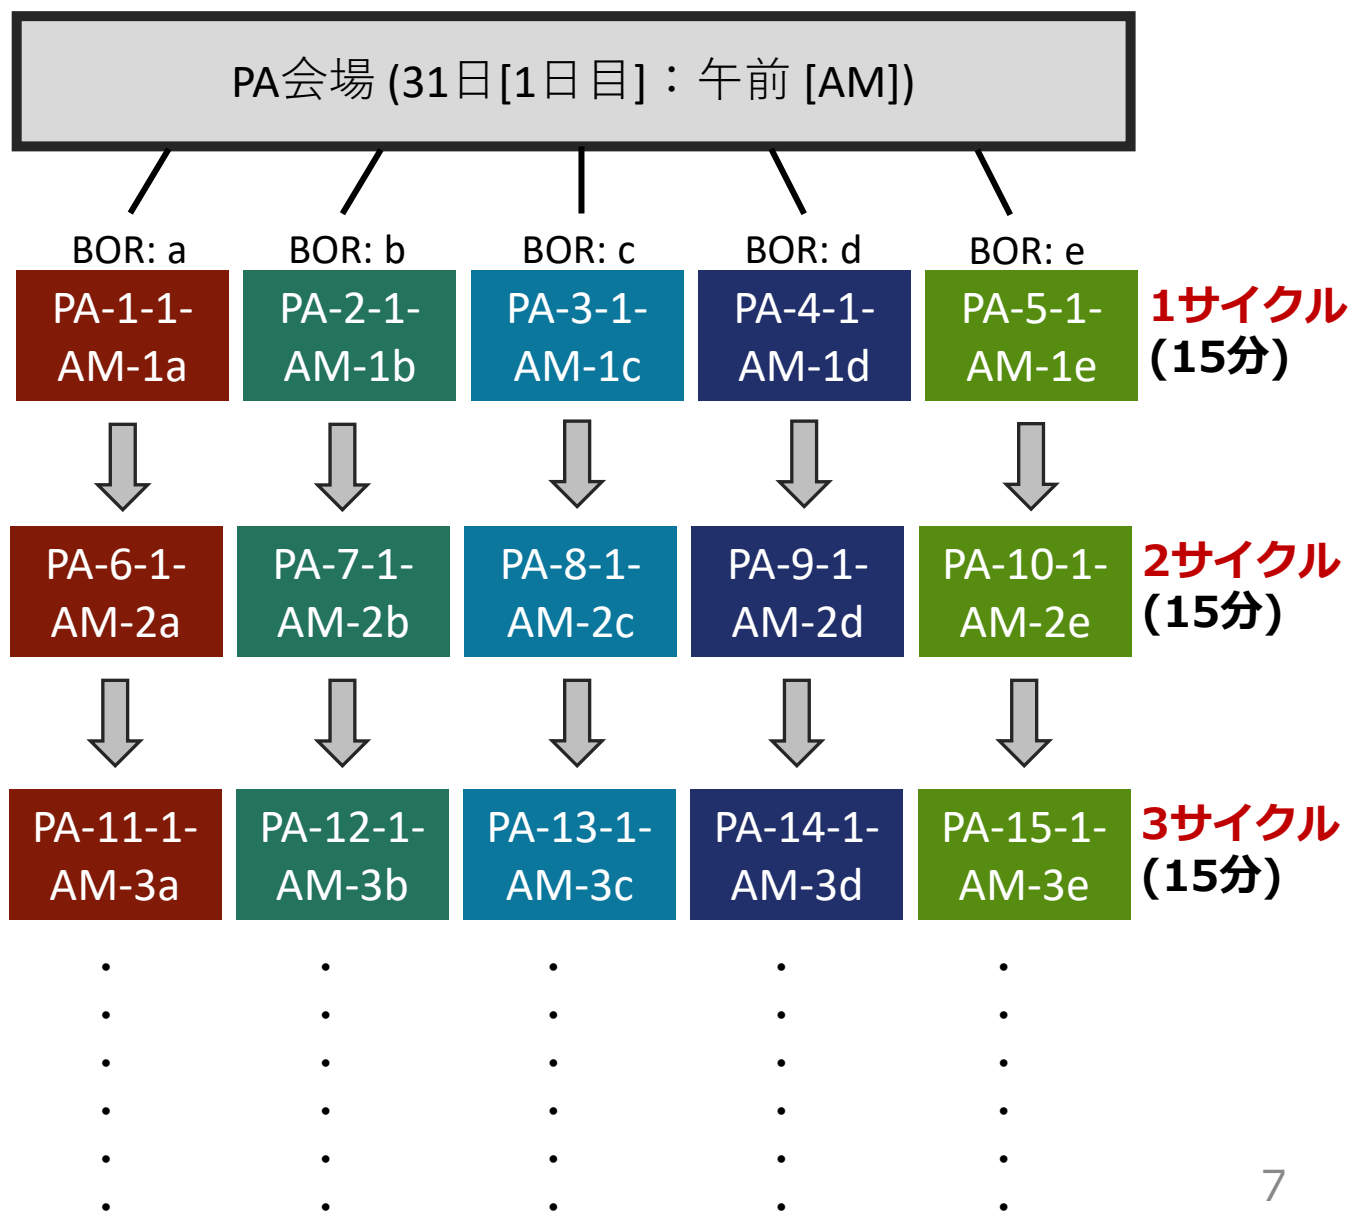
PA会場 (31日[1日目]：午前 [AM])

BOR: a
BOR: b
BOR: c
BOR: d
BOR: e

PA-1-1-AM-1a
PA-2-1-AM-1b
PA-3-1-AM-1c
PA-4-1-AM-1d
PA-5-1-AM-1e
1サイクル (15分)

PA-6-1-AM-2a
PA-7-1-AM-2b
PA-8-1-AM-2c
PA-9-1-AM-2d
PA-10-1-AM-2e
2サイクル (15分)

PA-11-1-AM-3a
PA-12-1-AM-3b
PA-13-1-AM-3c
PA-14-1-AM-3d
PA-15-1-AM-3e
3サイクル (15分)

7